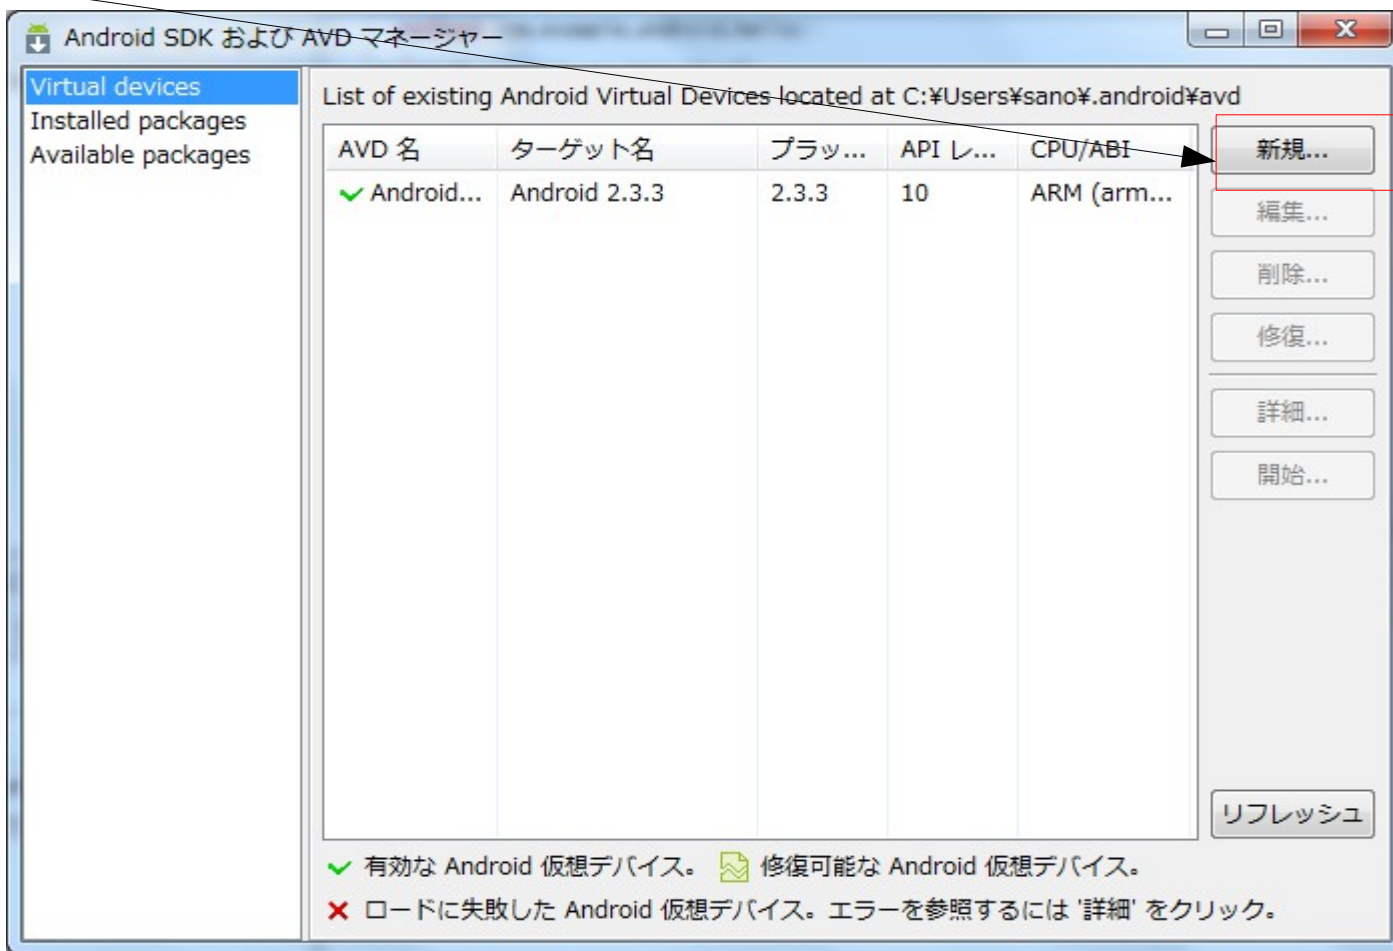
Android SDK および AVD マネージャー

Virtual devices
Installed packages
Available packages

List of existing Android Virtual Devices located at C:¥Users¥sano¥.android¥avd

| AVD 名 | ターゲット名 | プラッ... | API レ... | CPU/ABI |
|---|---|---|---|---|
| Android... | Android 2.3.3 | 2.3.3 | 10 | ARM (arm... |

新規...
編集...
削除...
修復...
詳細...
開始...
リフレッシュ

有効な Android 仮想デバイス。 修復可能な Android 仮想デバイス。
ロードに失敗した Android 仮想デバイス。エラーを参照するには '詳細' をクリック。